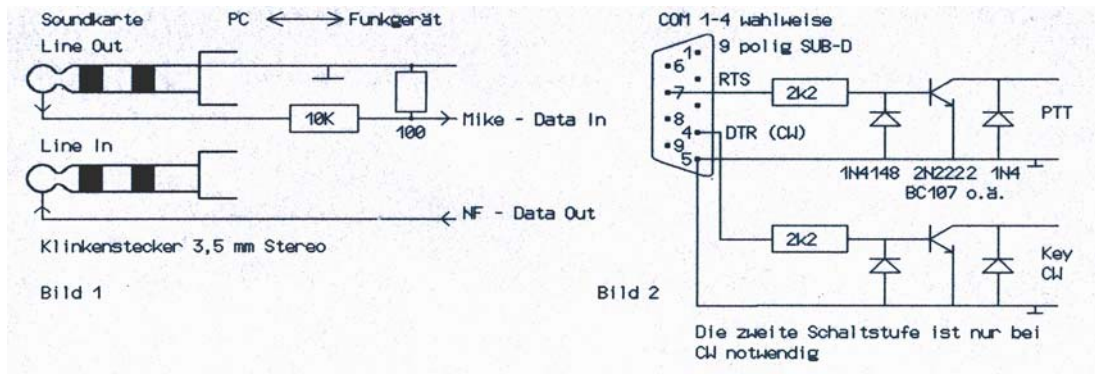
Soundkarte PC ⟷ Funkgerät

Line Out

10K

100

Mike - Data In

Line In

NF - Data Out

Klinkenstecker 3,5 mm Stereo

Bild 1

COM 1-4 wahlweise

9 polig SUB-D

1

6

RTS

7

8

4

DTR (CW)

9

5

2k2

PTT

1N4148 2N2222 1N4

BC107 o.ä.

2k2

Key CW

Bild 2

Die zweite Schaltstufe ist nur bei CW notwendig